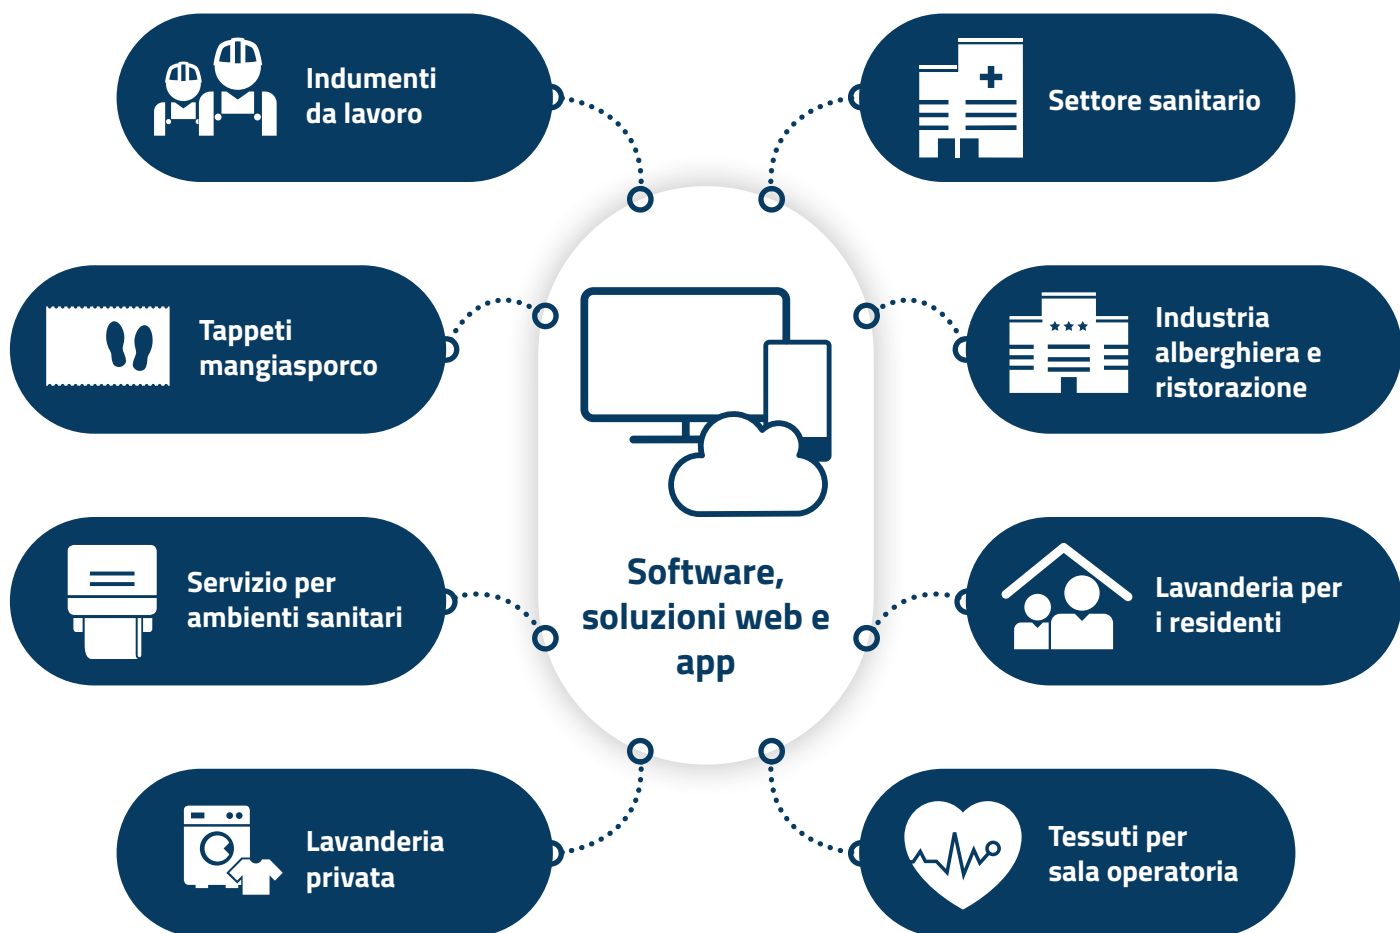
Indumenti da lavoro

Settore sanitario

Tappeti mangiasporco

Industria alberghiera e ristorazione

Servizio per ambienti sanitari

Lavanderia per i residenti

Software, soluzioni web e app

Lavanderia privata

Tessuti per sala operatoria